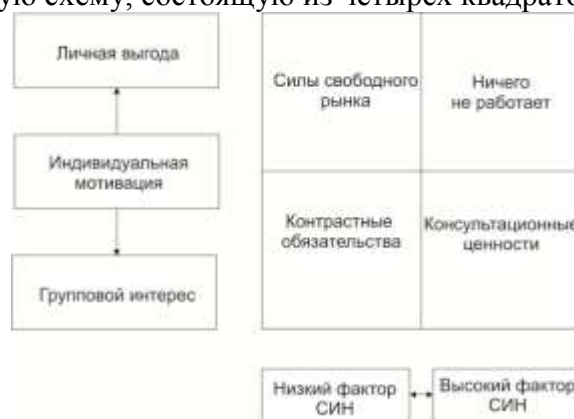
ую схему, состоящую из четырех квадрат

Личная выгода

Индивидуальная мотивация

Групповой интерес

| Силы свободного рынка | Ничего не работает |
|---|---|
| Контрастные обязательства | Консультационные ценности |

Низкий фактор СИН

Высокий фактор СИН